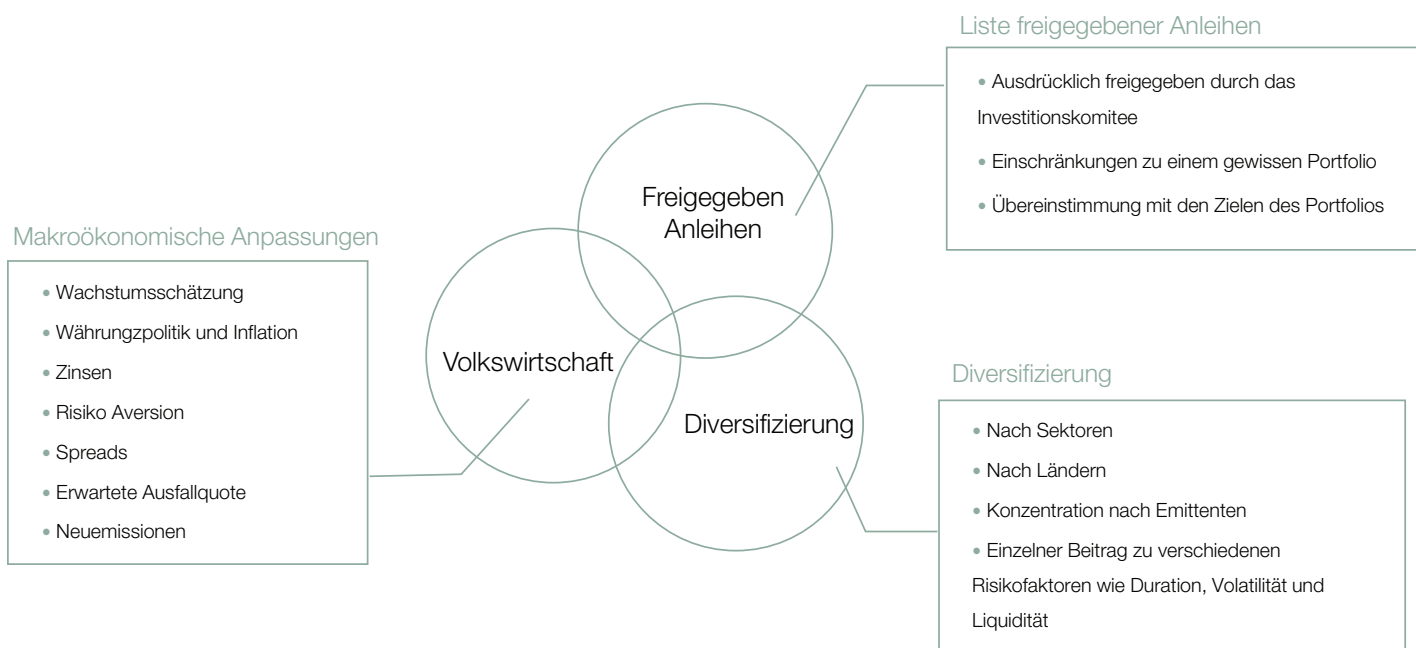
Liste freigegebener Anleihen

• Ausdrücklich freigegeben durch das Investitionskomitee
• Einschränkungen zu einem gewissen Portfolio
• Übereinstimmung mit den Zielen des Portfolios

Makroökonomische Anpassungen

• Wachstumsschätzung
• Währungzpolitik und Inflation
• Zinsen
• Risiko Aversion
• Spreads
• Erwartete Ausfallquote
• Neuemissionen

Freigegeben Anleihen

Volkswirtschaft

Diversifizierung

Diversifizierung

• Nach Sektoren
• Nach Ländern
• Konzentration nach Emittenten
• Einzelner Beitrag zu verschiedenen Risikofaktoren wie Duration, Volatilität und Liquidität